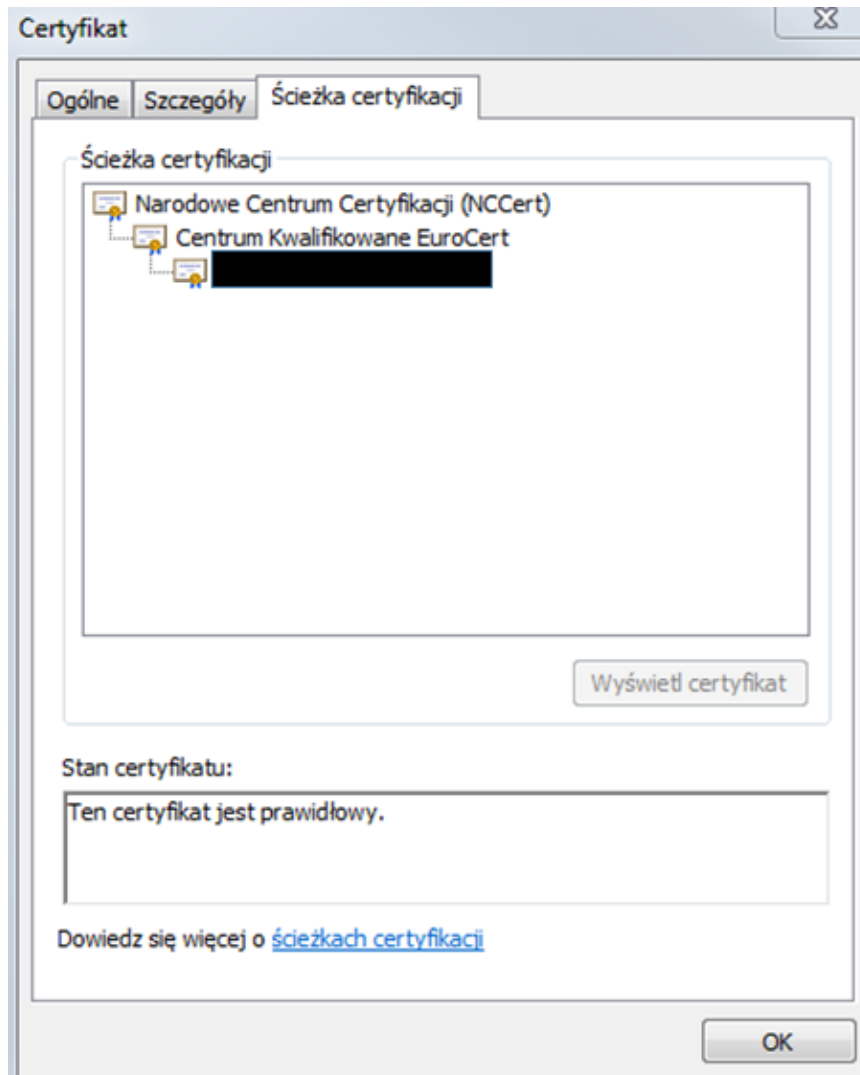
Certyfikat

Ogólne Szczegóły Ścieżka certyfikacji

Ścieżka certyfikacji

Narodowe Centrum Certyfikacji (NCCert)
Centrum Kwalifikowane EuroCert
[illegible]

Wyświetl certyfikat

Stan certyfikatu:

Ten certyfikat jest prawidłowy.

Dowiedz się więcej o ścieżkach certyfikacji

OK